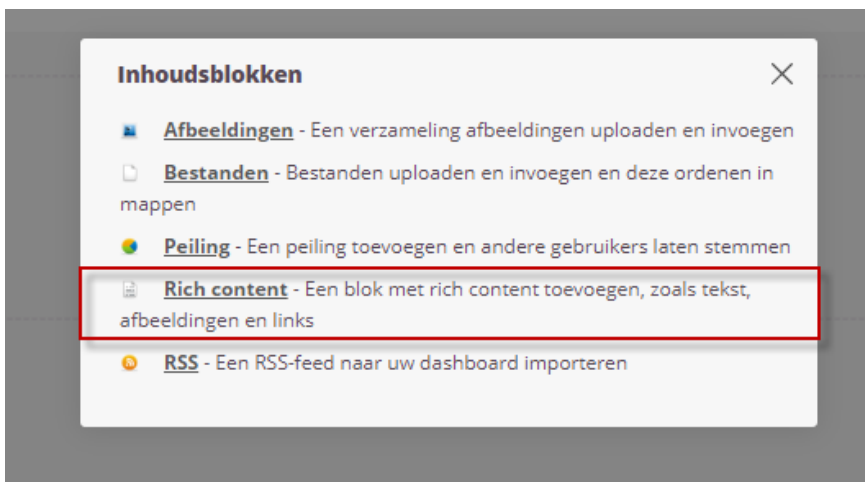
Inhoudsblokken

×

Afbeeldingen - Een verzameling afbeeldingen uploaden en invoegen

Bestanden - Bestanden uploaden en invoegen en deze ordenen in mappen

Peiling - Een peiling toevoegen en andere gebruikers laten stemmen

Rich content - Een blok met rich content toevoegen, zoals tekst, afbeeldingen en links

RSS - Een RSS-feed naar uw dashboard importeren